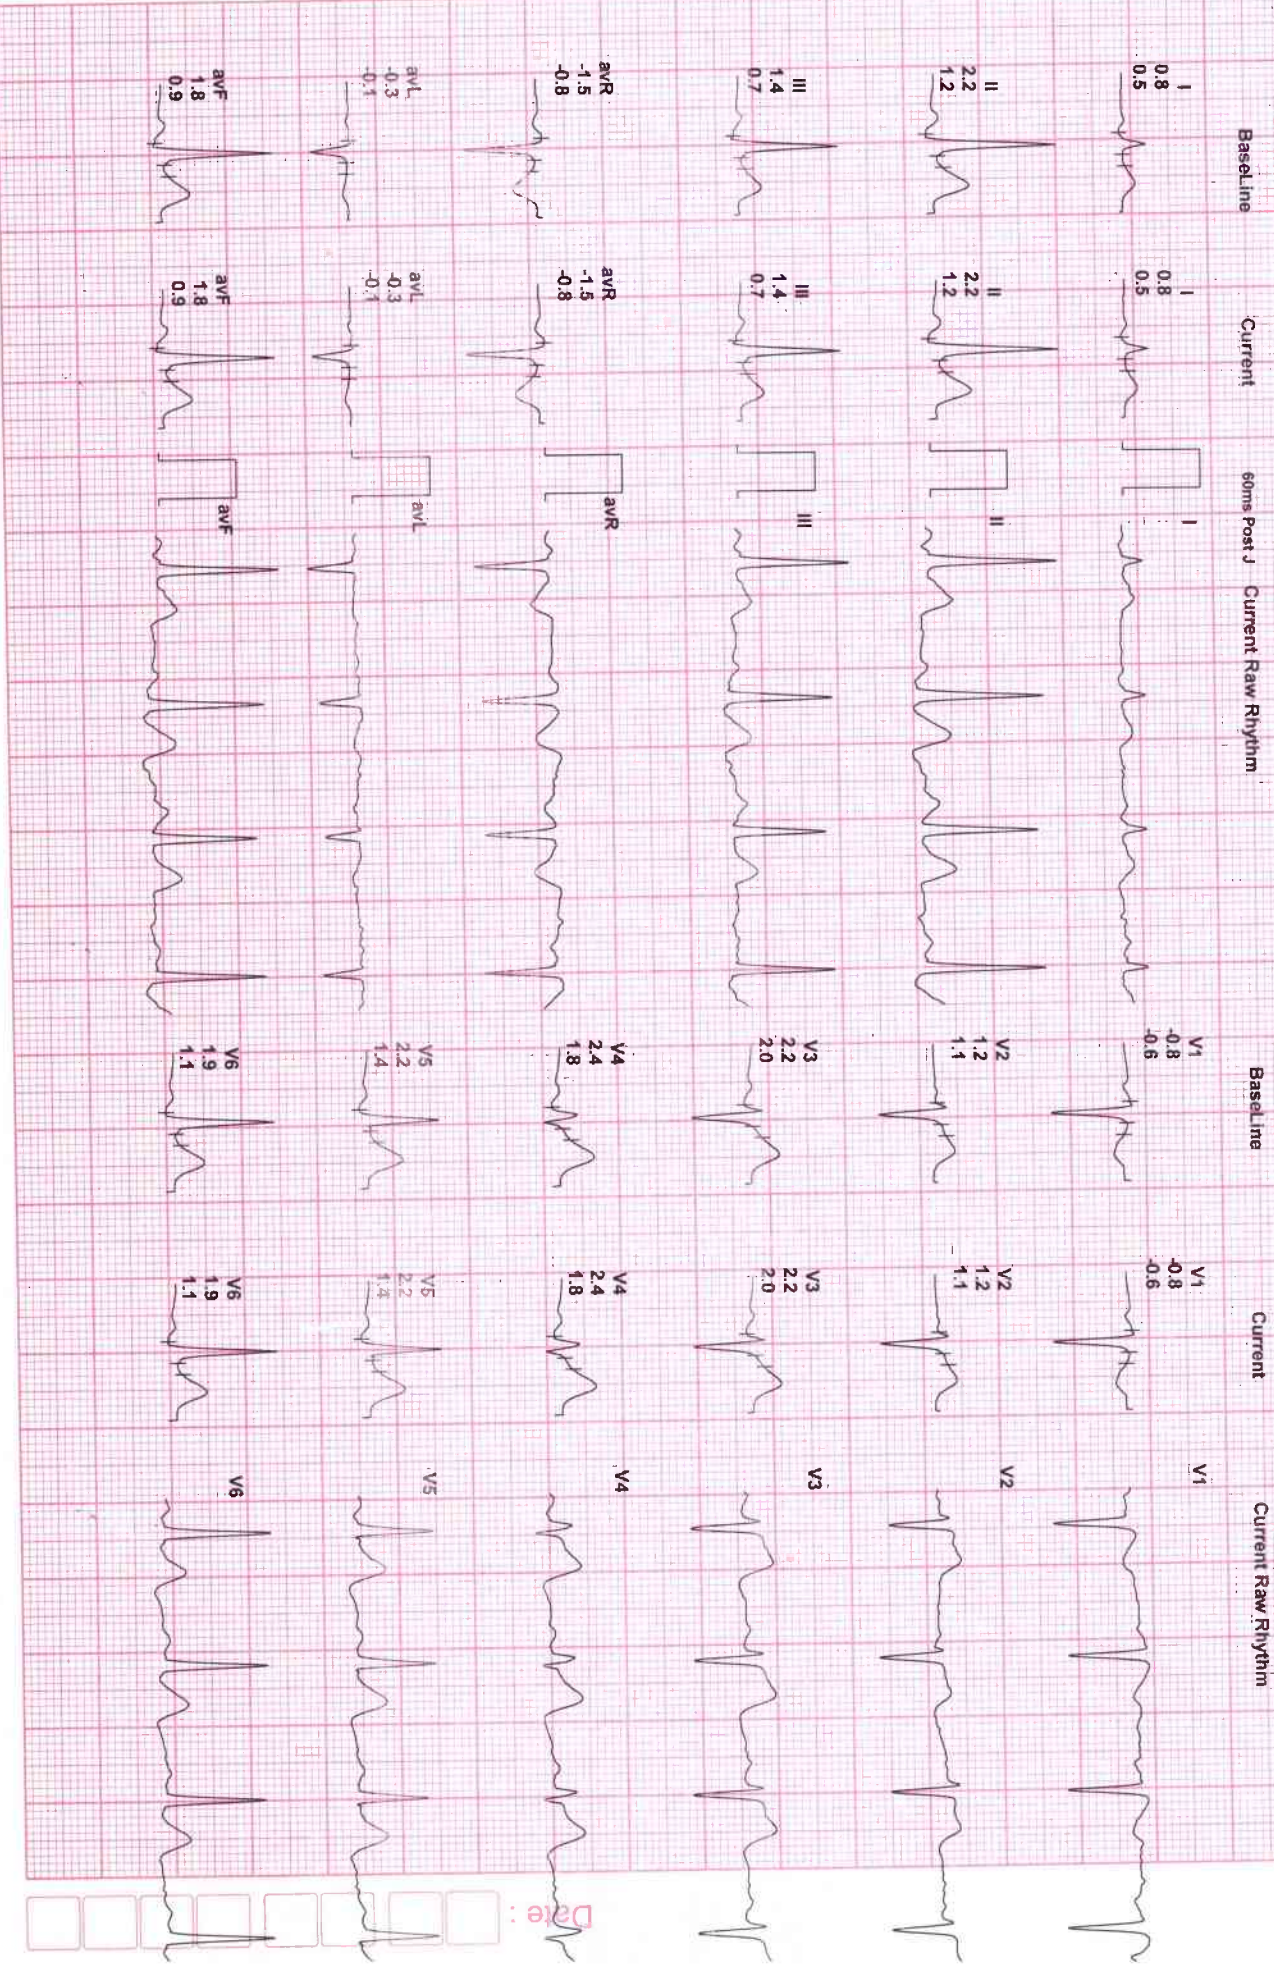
BaseLine

I
0.8
0.5

II
2.2
1.2

III
1.4
0.7

avR
-1.5
-0.8

avL
-0.3
-0.1

avF
1.8
0.9

Current

I
0.8
0.5

II
2.2
1.2

III
1.4
0.7

avR
-1.5
-0.8

avL
-0.3
-0.1

avF
1.8
0.9

60ms Post J

Current Raw Rhythm

I

II

III

avR

avL

avF

BaseLine

V1
-0.8
-0.6

V2
1.2
1.1

V3
2.2
2.0

V4
2.4
1.8

V5
2.2
1.4

V6
1.9
1.1

Current

V1
-0.8
-0.6

V2
1.2
1.1

V3
2.2
2.0

V4
2.4
1.8

V5
2.2
1.4

V6
1.9
1.1

Current Raw Rhythm

V1

V2

V3

V4

V5

V6

Date :